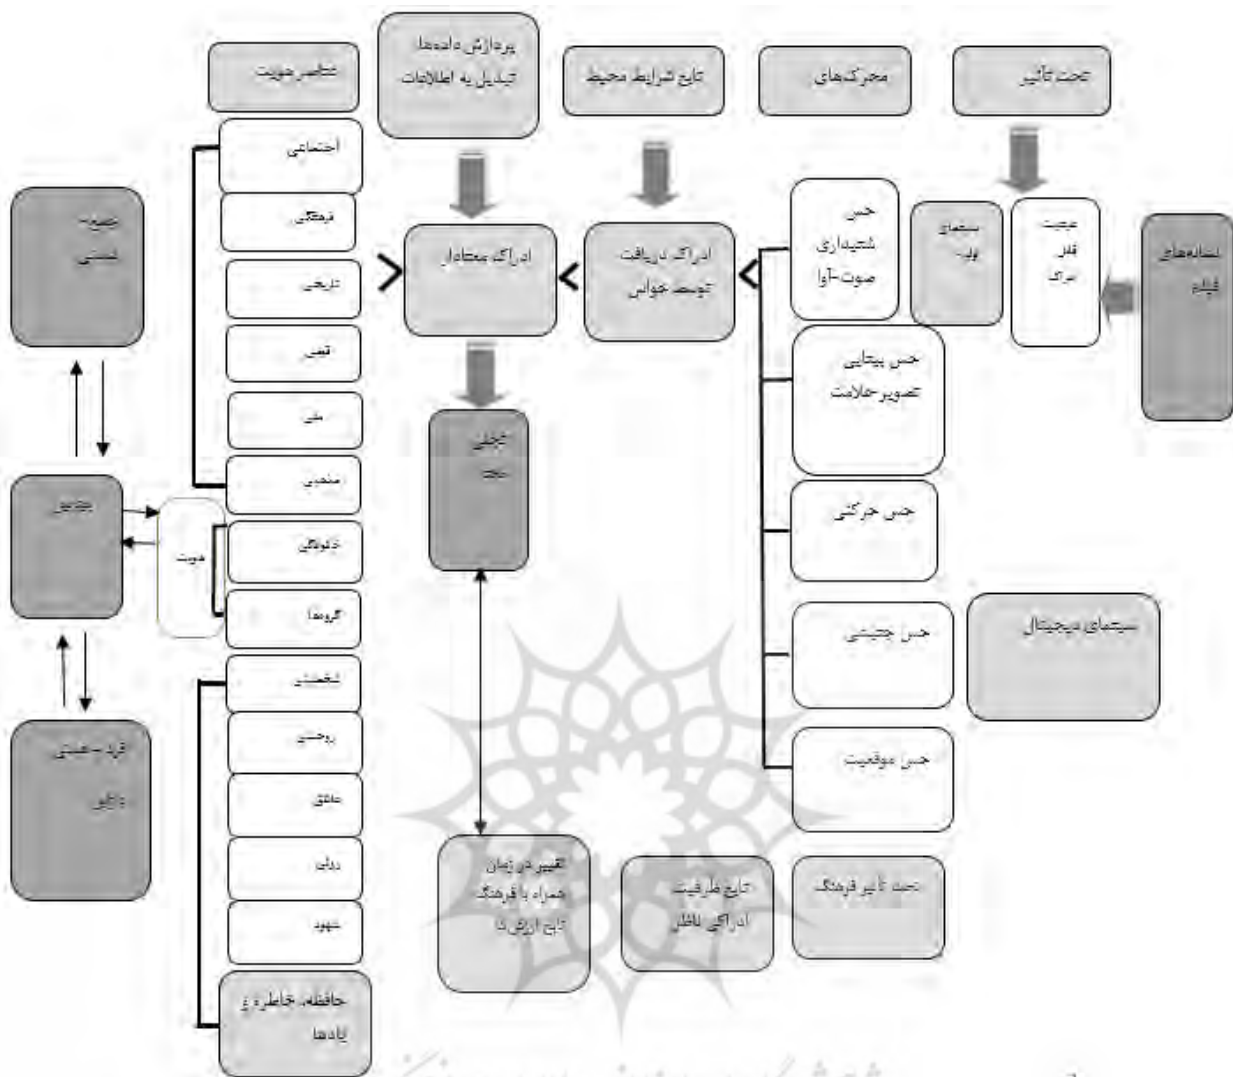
عناصر هویت

پردازش داده‌ها تبدیل به اطلاعات

تابع شرایط محیط

محرک‌های

تحت تأثیر

اجتماعی

فرهنگی

تاریخی

قومی

ملی

مذهبی

خانوادگی

گروه‌ها

شخصی

روحی

خالق

روانی

شهود

حافظه، خاطره و یادها

ادراک معنادار

ادراک دریافت توسط حواس

حس شنیداری صوت-آوا

سینمای نور-

محیط قاب اتاق

نشانه‌های فیلم

حس بینایی تصویر-علامت

حس حرکتی

حس چشایی

سینمای دیجیتال

حس موقعیت

تجلی معنا

تغییر در زمان همراه با فرهنگ تابع ارزش‌ها

تابع ظرفیت ادراکی ناظر

تحت تأثیر فرهنگ

جمع-جمعی

مخاطب

هویت

فرد-جمعی دانایی